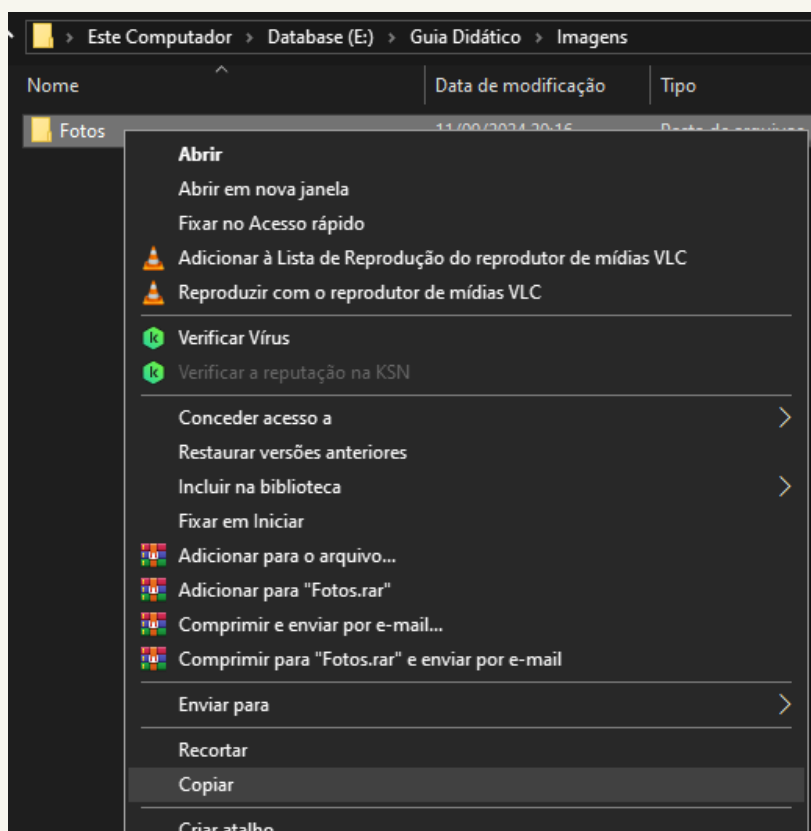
Este Computador > Database (E:) > Guia Didático > Imagens

Nome
Data de modificação
Tipo

Fotos
11/09/2024 20:16
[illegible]

Abrir
Abrir em nova janela
Fixar no Acesso rápido
Adicionar à Lista de Reprodução do reprodutor de mídias VLC
Reproduzir com o reprodutor de mídias VLC
Verificar Vírus
Verificar a reputação na KSN
Conceder acesso a
Restaurar versões anteriores
Incluir na biblioteca
Fixar em Iniciar
Adicionar para o arquivo...
Adicionar para "Fotos.rar"
Comprimir e enviar por e-mail...
Comprimir para "Fotos.rar" e enviar por e-mail
Enviar para
Recortar
Copiar
Criar atalho